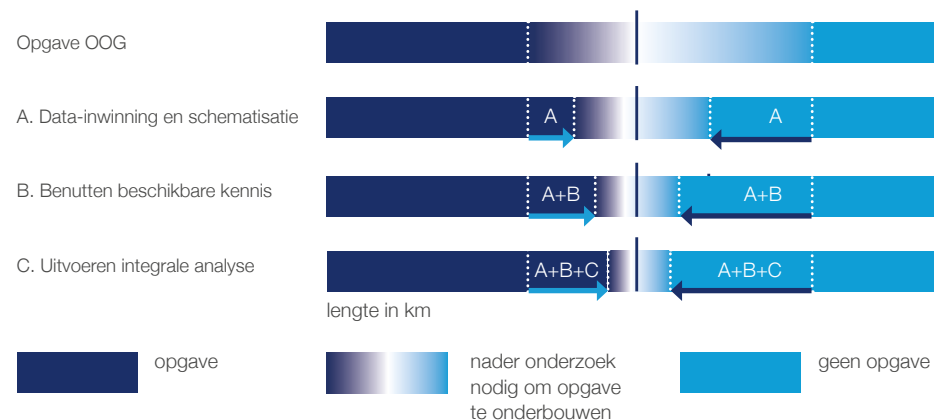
Opgave OOG

A. Data-inwinning en schematisatie

A

A

B. Benutten beschikbare kennis

A+B

A+B

C. Uitvoeren integrale analyse

A+B+C

A+B+C

lengte in km

opgave

nader onderzoek nodig om opgave te onderbouwen

geen opgave